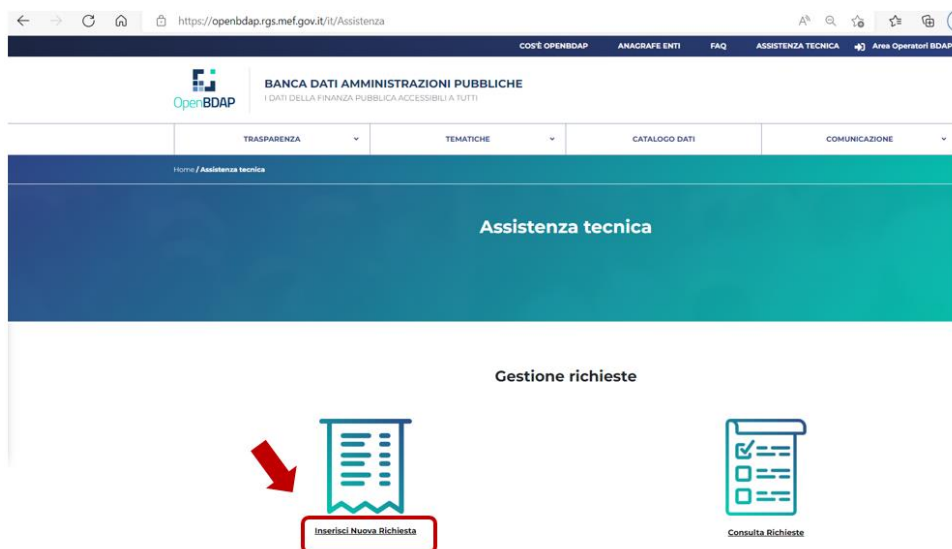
https://openbdap.rgs.mef.gov.it/it/Assistenza

COS'È OPENBDAP ANAGRAFE ENTI FAQ ASSISTENZA TECNICA Area Operatori BDAP

OpenBDAP

BANCA DATI AMMINISTRAZIONI PUBBLICHE
I DATI DELLA FINANZA PUBBLICA ACCESSIBILI A TUTTI

TRASPARENZA TEMATICHE CATALOGO DATI COMUNICAZIONE

Home / Assistenza tecnica

Assistenza tecnica

Gestione richieste

Inserisci Nuova Richiesta

Consulta Richieste